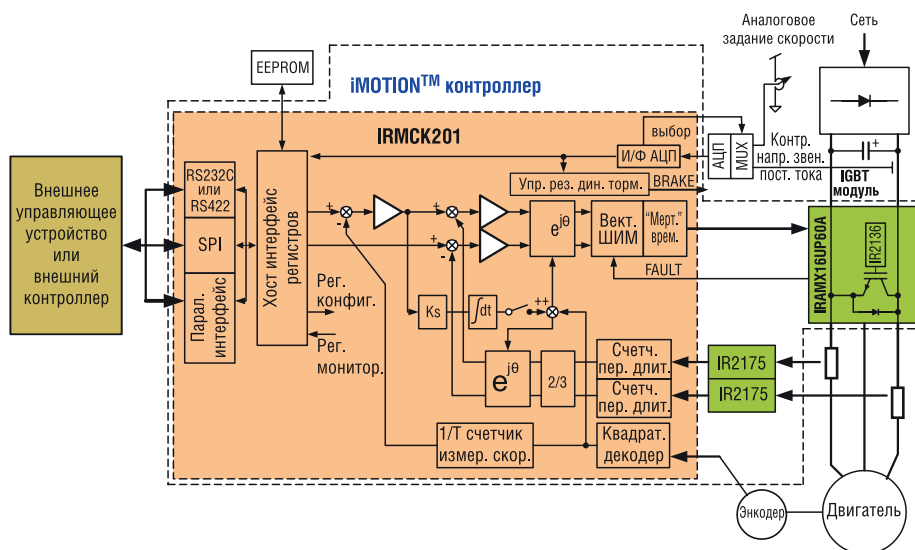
Аналоговое задание скорости

Сеть

EEPROM

iMOTION$^{TM}$ контроллер

IRMCK201

выбор

И/Ф АЦП

АЦП

MUX

Контр. напр. звен. пост. тока

IGBT модуль

Упр. рез. дин. торм.

BRAKE

Внешнее управляющее устройство или внешний контроллер

RS232C или RS422

SPI

Парал. интерфейс

Хост интерфейс регистров

Рег. конфиг.

Рег. монитор.

+

−

+

−

+

−

$e^{j\theta}$

Вект. ШИМ

"Мерт." врем.

FAULT

IRAMX16UP60A

IR2136

Ks

$\int dt$

++

$e^{j\theta}$

2/3

Счетч. пер. длит.

Счетч. пер. длит.

IR2175

IR2175

1/T счетчик измер. скор.

Квадрат. декодер

Энкодер

Двигатель